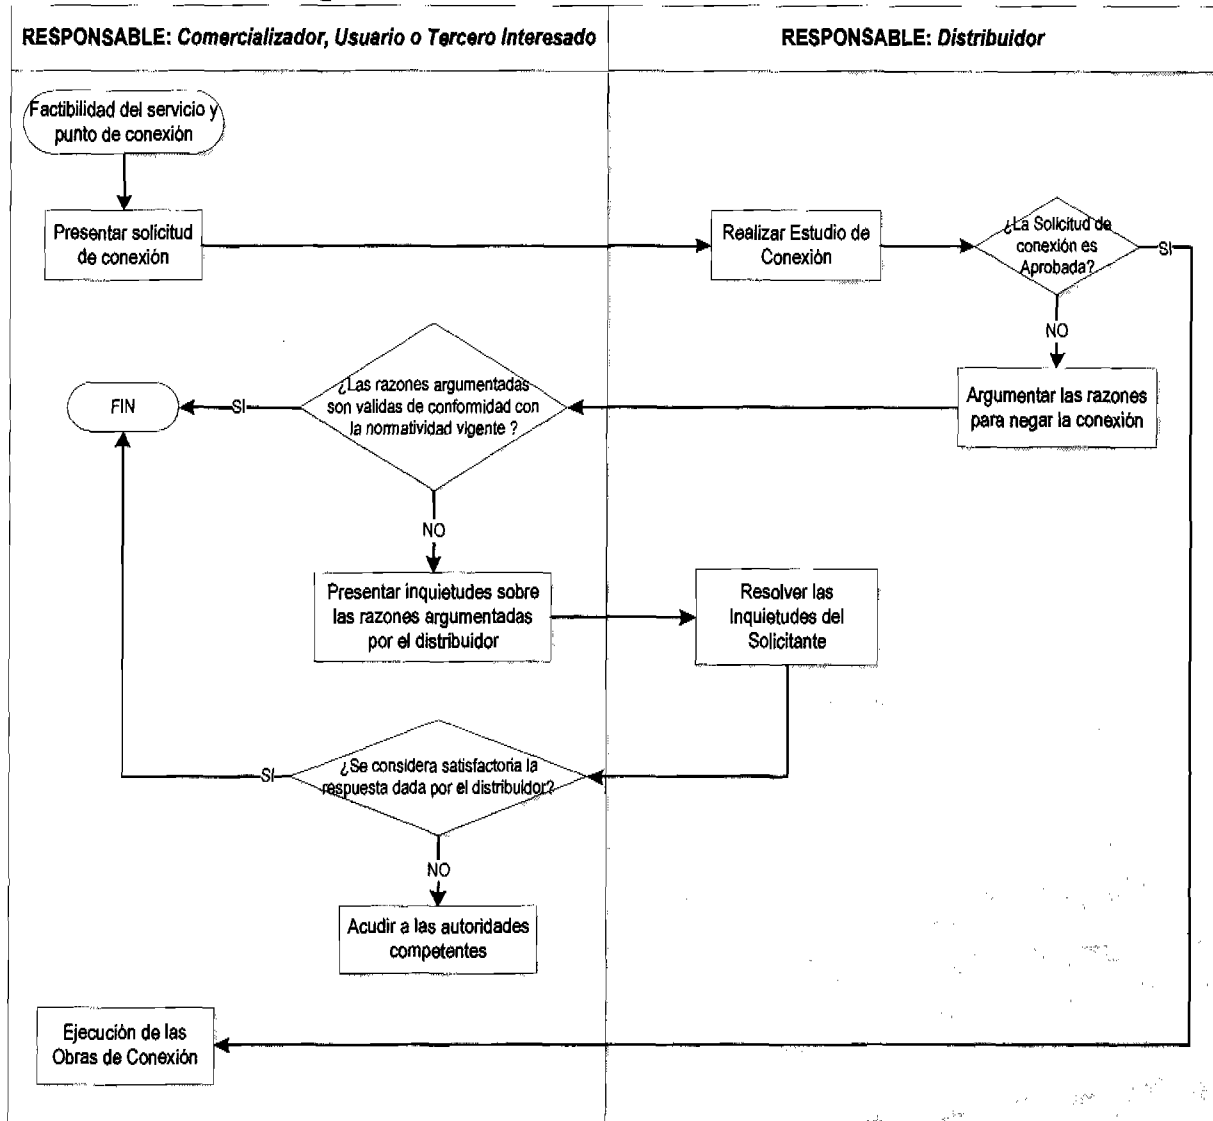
RESPONSABLE: Comercializador, Usuario o Tercero Interesado

RESPONSABLE: Distribuidor

Factibilidad del servicio y punto de conexión

Presentar solicitud de conexión

Realizar Estudio de Conexión

¿La Solicitud de conexión es Aprobada?

SI

NO

Argumentar las razones para negar la conexión

¿Las razones argumentadas son validas de conformidad con la normatividad vigente ?

SI

FIN

NO

Presentar inquietudes sobre las razones argumentadas por el distribuidor

Resolver las Inquietudes del Solicitante

¿Se considera satisfactoria la respuesta dada por el distribuidor?

SI

NO

Acudir a las autoridades competentes

Ejecución de las Obras de Conexión